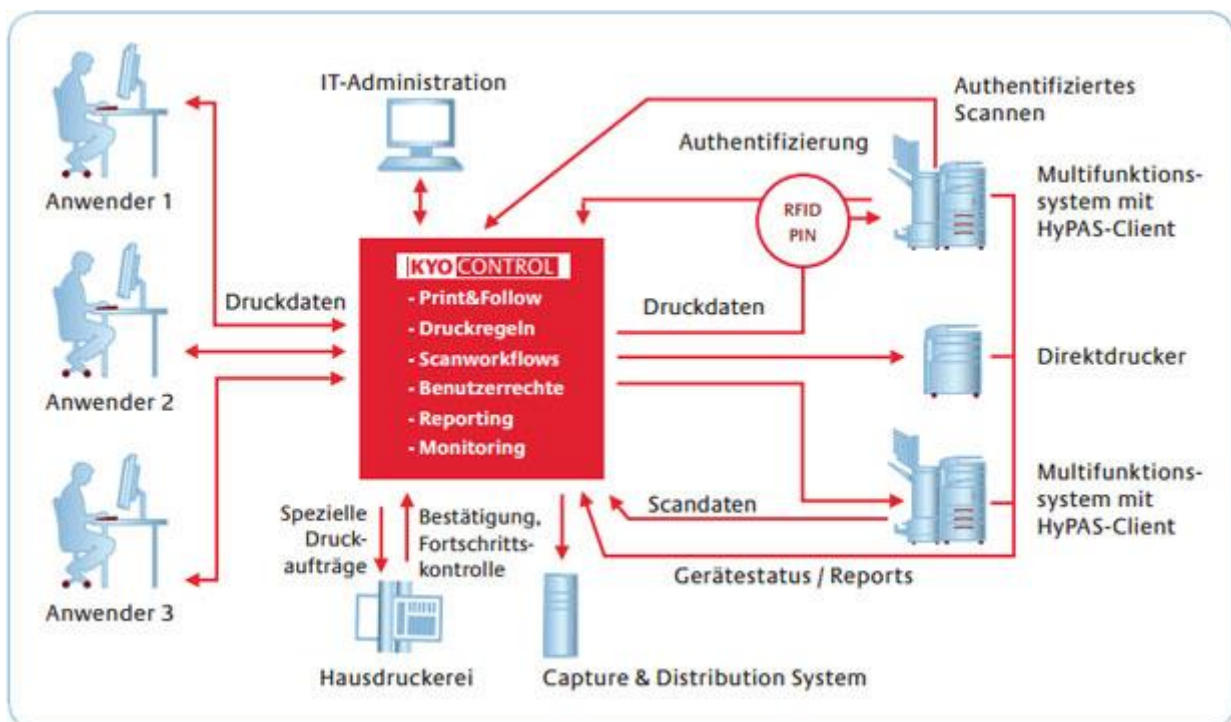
IT-Administration

Authentifiziertes Scannen

Authentifizierung

Multifunktionssystem mit HyPAS-Client

Anwender 1

RFID PIN

KYO CONTROL
- Print&Follow
- Druckregeln
- Scanworkflows
- Benutzerrechte
- Reporting
- Monitoring

Druckdaten

Druckdaten

Anwender 2

Direktdrucker

Multifunktionssystem mit HyPAS-Client

Scandaten

Spezielle Druckaufträge

Bestätigung, Fortschrittskontrolle

Gerätestatus / Reports

Anwender 3

Hausdruckerei

Capture & Distribution System